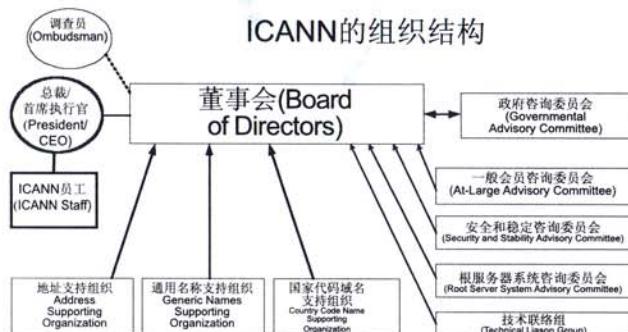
ICANN的组织结构

调查员
(Ombudsman)

总裁/
首席执行官
(President/
CEO)

ICANN员工
(ICANN Staff)

董事会(Board of Directors)

政府咨询委员会
(Governmental Advisory Committee)

一般会员咨询委员会
(At-Large Advisory Committee)

安全和稳定咨询委员会
(Security and Stability Advisory Committee)

根服务器系统咨询委员会
(Root Server System Advisory Committee)

技术联络组
(Technical Liason Group)

地址支持组织
Address
Supporting
Organization

通用名称支持组织
Generic Names
Supporting
Organization

国家代码域名
支持组织
Country Code Name
Supporting
Organization